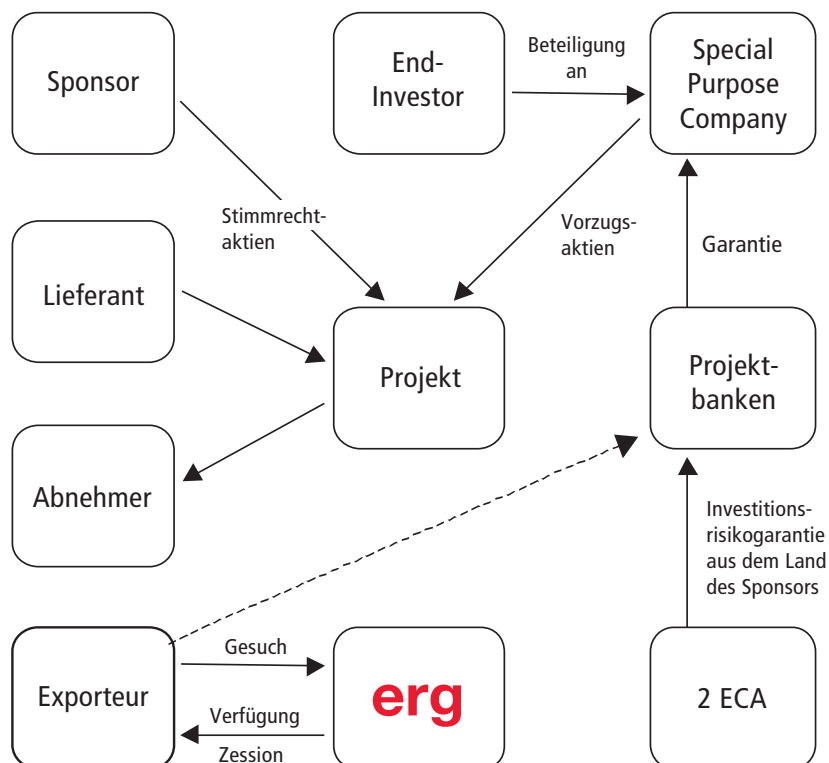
Sponsor

End-Investor

Beteiligung an

Special Purpose Company

Stimmrechtaktien

Vorzugsaktien

Garantie

Lieferant

Projekt

Projektbanken

Abnehmer

Investitionsrisikogarantie aus dem Land des Sponsors

Exporteur

Gesuch

Verfügung

Zession

erg

2 ECA